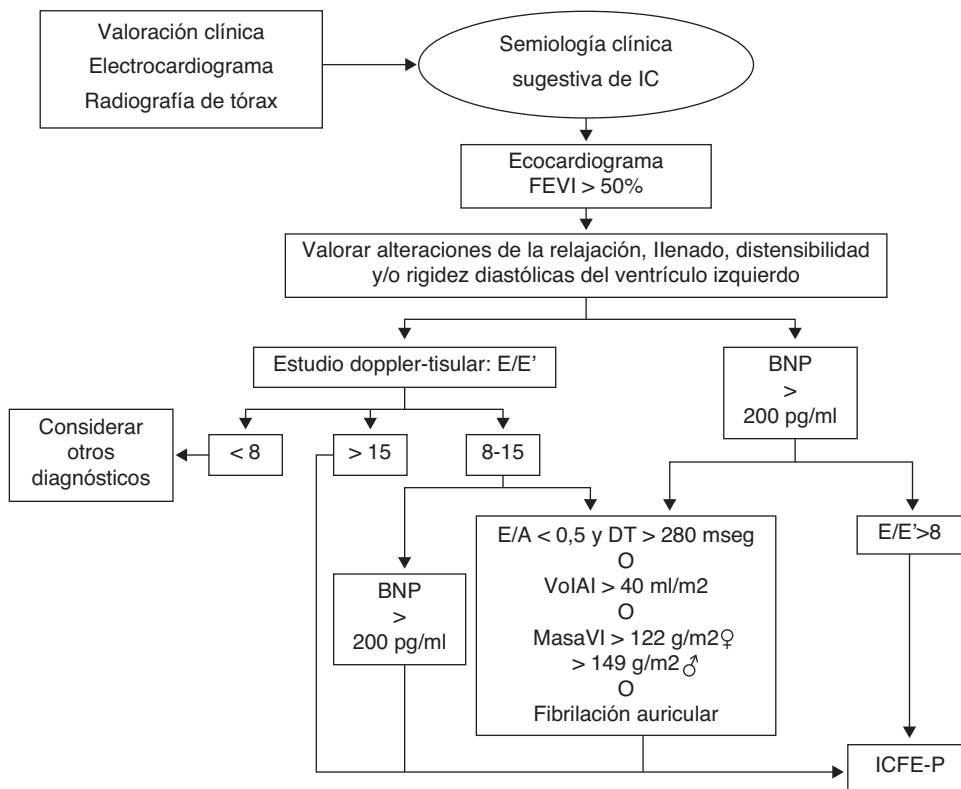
Valoración clínica
Electrocardiograma
Radiografía de tórax

Semiología clínica
sugestiva de IC

Ecocardiograma
FEVI > 50%

Valorar alteraciones de la relajación, llenado, distensibilidad y/o rigidez diastólicas del ventrículo izquierdo

Estudio doppler-tisular: E/E'

BNP
>
200 pg/ml

Considerar otros diagnósticos

< 8

> 15

8-15

E/A < 0,5 y DT > 280 mseg
O
VolAI > 40 ml/m2
O
MasaVI > 122 g/m2♀
> 149 g/m2♂
O
Fibrilación auricular

E/E'>8

BNP
>
200 pg/ml

ICFE-P